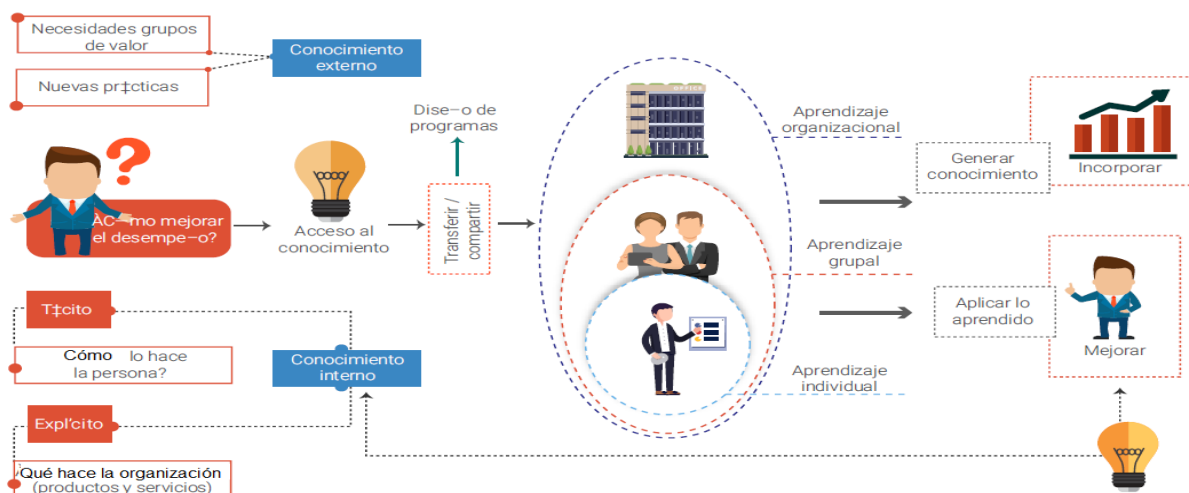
Necesidades grupos de valor

Nuevas pr‡cticas

Conocimiento externo

ÀC—mo mejorar el desempe–o?

Acceso al conocimiento

Dise–o de programas

Transferir / compartir

Aprendizaje organizacional

Aprendizaje grupal

Aprendizaje individual

OFFICE

Generar conocimiento

Incorporar

Aplicar lo aprendido

Mejorar

T‡cito

Cómo lo hace la persona?

Conocimiento interno

Expl’cito

Qué hace la organización (productos y servicios)